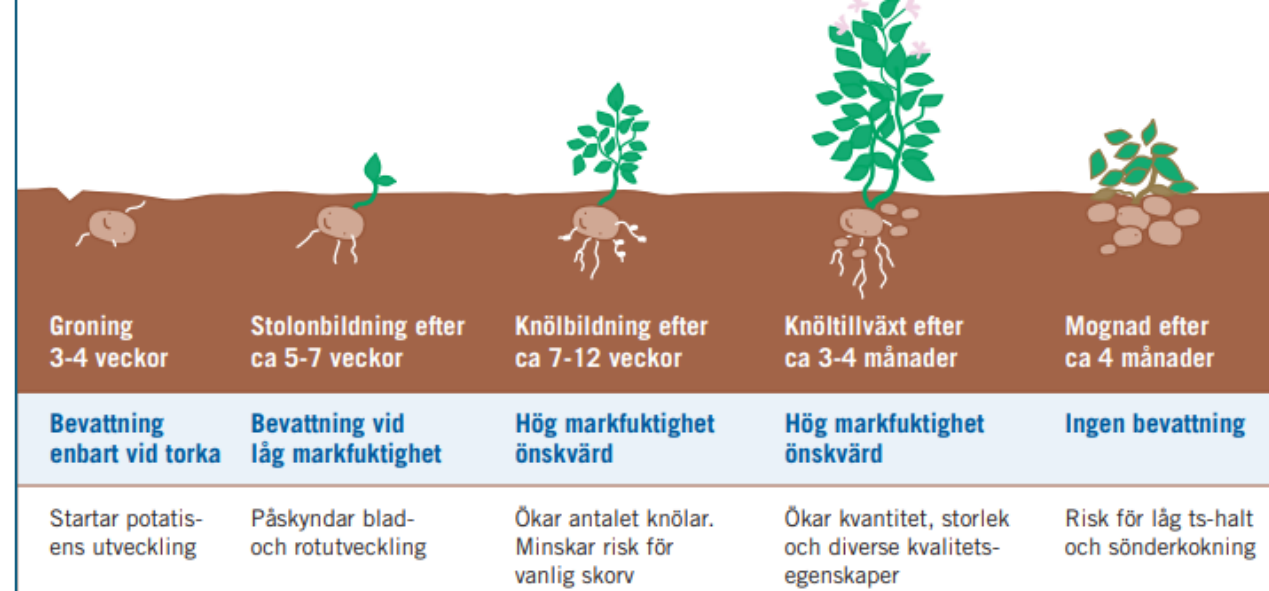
| Groning 3-4 veckor | Stolonbildning efter ca 5-7 veckor | Knölbildning efter ca 7-12 veckor | Knöltillväxt efter ca 3-4 månader | Mognad efter ca 4 månader |
|---|---|---|---|---|
| Bevattning enbart vid torka | Bevattning vid låg markfuktighet | Hög markfuktighet önskvärd | Hög markfuktighet önskvärd | Ingen bevattning |
| Startar potatisens utveckling | Påskyndar blad- och rotutveckling | Ökar antalet knölar. Minskar risk för vanlig skorv | Ökar kvantitet, storlek och diverse kvalitetsegenskaper | Risk för låg ts-halt och sönderkokning |